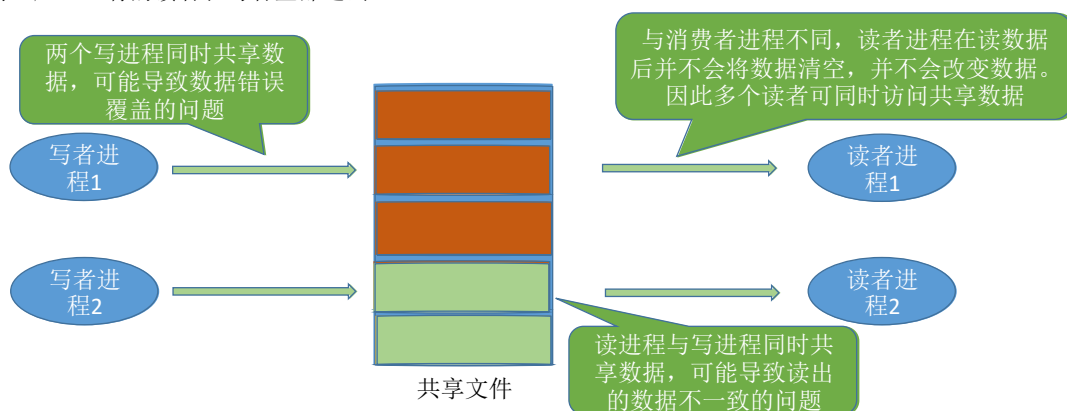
两个写进程同时共享数据，可能导致数据错误覆盖的问题

与消费者进程不同，读者进程在读数据后并不会将数据清空，并不会改变数据。因此多个读者可同时访问共享数据

写者进程1

读者进程1

写者进程2

读者进程2

读进程与写进程同时共享数据，可能导致读出的数据不一致的问题

共享文件